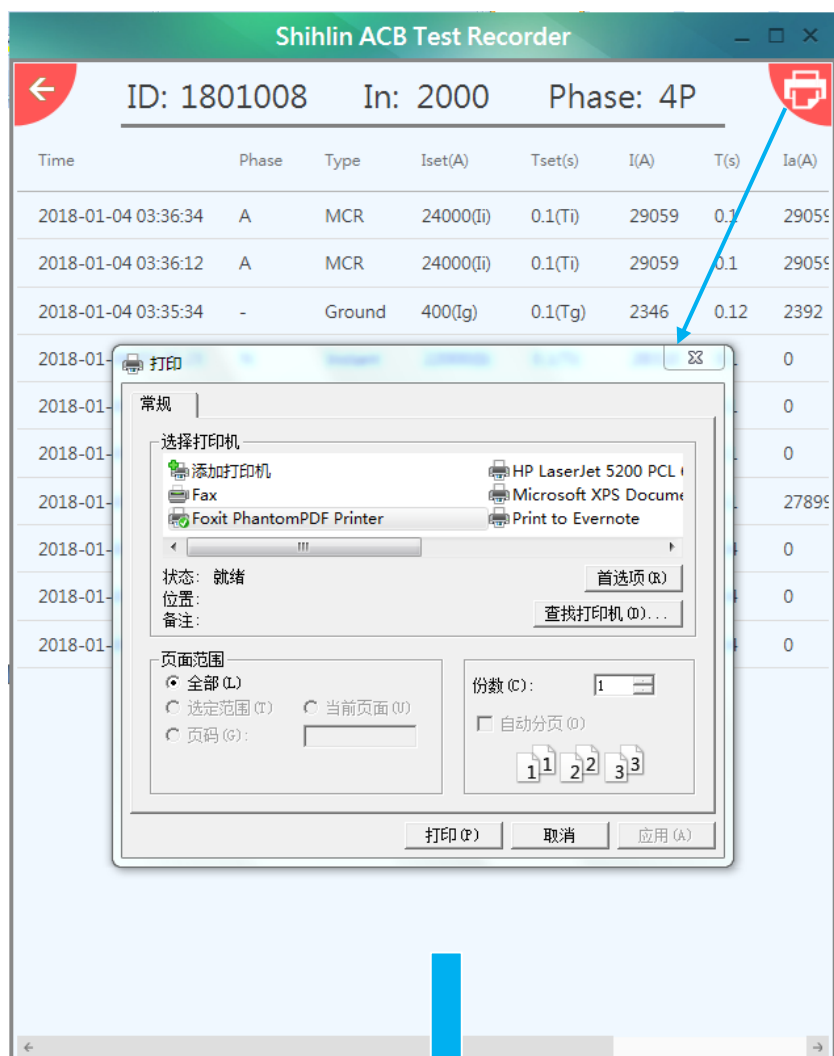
Shihlin ACB Test Recorder

ID: 1801008 In: 2000 Phase: 4P

| Time | Phase | Type | Iset(A) | Tset(s) | I(A) | T(s) | Ia(A) |
|---|---|---|---|---|---|---|---|
| 2018-01-04 03:36:34 | A | MCR | 24000(Ii) | 0.1(Ti) | 29059 | 0.1 | 29059 |
| 2018-01-04 03:36:12 | A | MCR | 24000(Ii) | 0.1(Ti) | 29059 | 0.1 | 29059 |
| 2018-01-04 03:35:34 | - | Ground | 400(Ig) | 0.1(Tg) | 2346 | 0.12 | 2392 |
| 2018-01- | | | | | | | 0 |
| 2018-01- | | | | | | | 0 |
| 2018-01- | | | | | | | 0 |
| 2018-01- | | | | | | | 27899 |
| 2018-01- | | | | | | | 0 |
| 2018-01- | | | | | | | 0 |
| 2018-01- | | | | | | | 0 |

打印

常规

选择打印机
添加打印机
Fax
Foxit PhantomPDF Printer
HP LaserJet 5200 PCL
Microsoft XPS Docume
Print to Evernote

状态: 就绪
位置:
备注:
首选项(R)
查找打印机(D)...

页面范围
全部(L)
选定范围(T)
当前页面(U)
页码(G):

份数(C): 1
自动分页(O)
1 1 2 2 3 3

打印(P) 取消 应用(A)